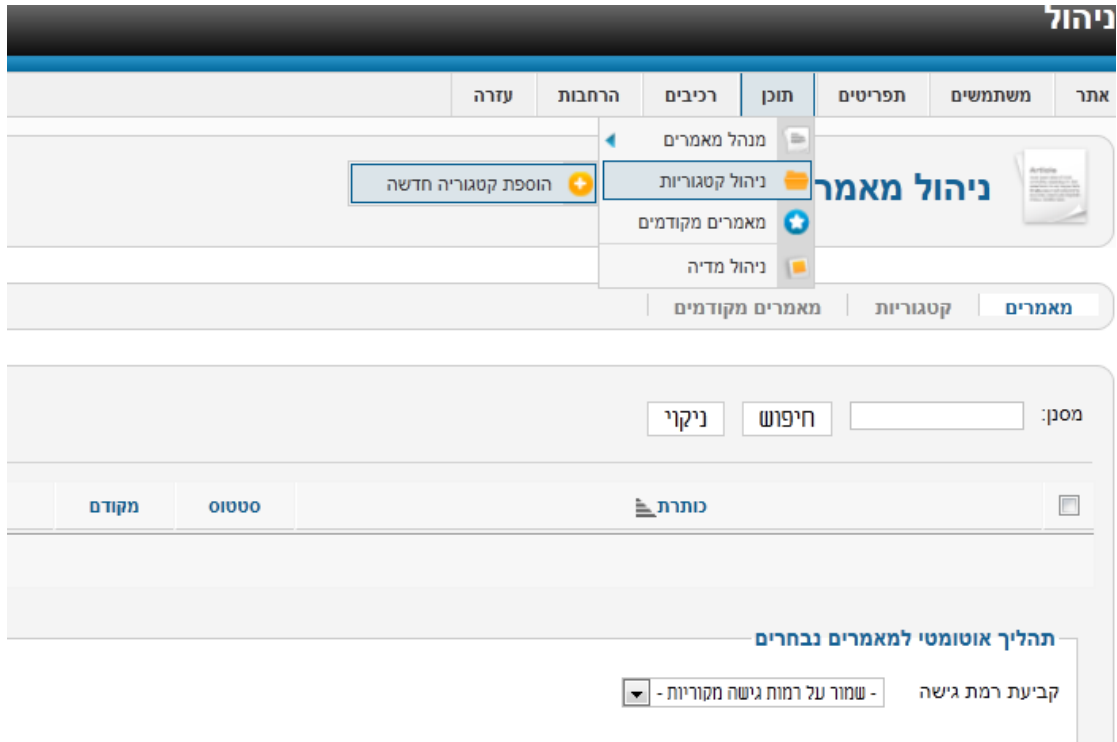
ניהול

אתר משתמשים תפריטים תוכן רכיבים הרחבות עזרה

מנהל מאמרים
ניהול קטגוריות
מאמרים מקודמים
ניהול מדיה

הוספת קטגוריה חדשה

ניהול מאמר

מאמרים קטגוריות מאמרים מקודמים

מסנן: חיפוש ניקוי

| | כותרת | סטטוס | מקודם |
|---|---|---|---|

תהליך אוטומטי למאמרים נבחרים

קביעת רמת גישה - שמור על רמות גישה מקוריות -